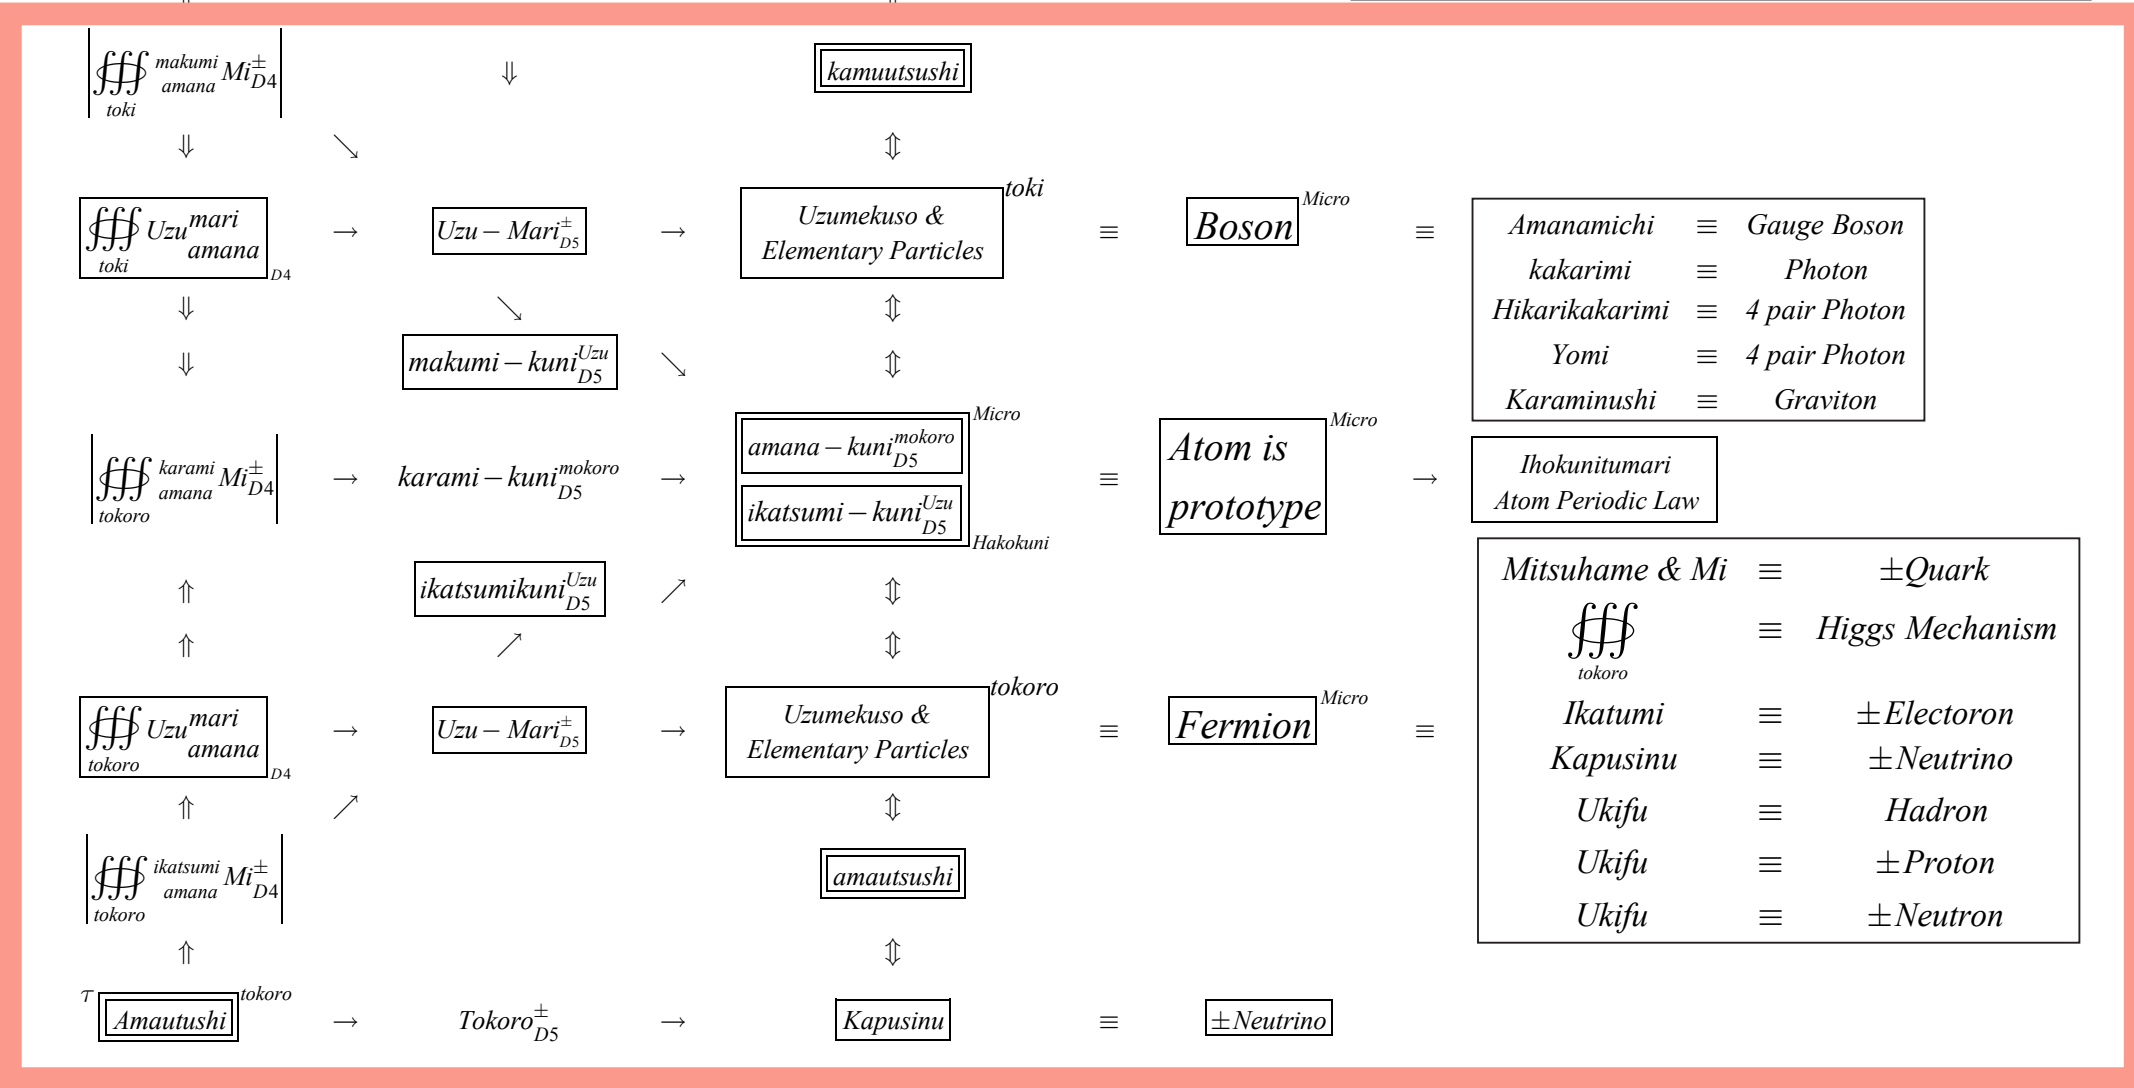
$\left|\oiiint_{toki}^{makumi}{}_{amana} Mi_{D4}^{\pm}\right|$ $\Downarrow$ kamuutsushi

$\Downarrow$ $\searrow$ $\Updownarrow$

$\left.\boxed{\oiiint_{toki} Uzu^{mari}_{amana}}\right._{D4}$ $\rightarrow$ $Uzu - Mari_{D5}^{\pm}$ $\rightarrow$ Uzumekuso & Elementary Particles $^{toki}$ $\equiv$ Boson$^{Micro}$ $\equiv$

| Amanamichi | $\equiv$ | Gauge Boson |
|---|---|---|
| kakarimi | $\equiv$ | Photon |
| Hikarikakarimi | $\equiv$ | 4 pair Photon |
| Yomi | $\equiv$ | 4 pair Photon |
| Karaminushi | $\equiv$ | Graviton |

$\Downarrow$ $\searrow$ $\Updownarrow$

$\Downarrow$ $makumi - kuni_{D5}^{Uzu}$ $\searrow$ $\Updownarrow$

$\left|\oiiint_{tokoro}^{karami}{}_{amana} Mi_{D4}^{\pm}\right|$ $\rightarrow$ $karami - kuni_{D5}^{mokoro}$ $\rightarrow$ $amana - kuni_{D5}^{mokoro}$ $ikatsumi - kuni_{D5}^{Uzu}$ $^{Micro}$ $_{Hakokuni}$ $\equiv$ Atom is prototype$^{Micro}$ $\rightarrow$ Ihokunitumari Atom Periodic Law

| Mitsuhame & Mi | $\equiv$ | $\pm$Quark |
|---|---|---|
| $\oiiint_{tokoro}$ | $\equiv$ | Higgs Mechanism |
| Ikatumi | $\equiv$ | $\pm$Electoron |
| Kapusinu | $\equiv$ | $\pm$Neutrino |
| Ukifu | $\equiv$ | Hadron |
| Ukifu | $\equiv$ | $\pm$Proton |
| Ukifu | $\equiv$ | $\pm$Neutron |

$\Uparrow$ $ikatsumikuni_{D5}^{Uzu}$ $\nearrow$ $\Updownarrow$

$\Uparrow$ $\nearrow$ $\Updownarrow$

$\left.\boxed{\oiiint_{tokoro} Uzu^{mari}_{amana}}\right._{D4}$ $\rightarrow$ $Uzu - Mari_{D5}^{\pm}$ $\rightarrow$ Uzumekuso & Elementary Particles $^{tokoro}$ $\equiv$ Fermion$^{Micro}$ $\equiv$

$\Uparrow$ $\nearrow$ $\Updownarrow$

$\left|\oiiint_{tokoro}^{ikatsumi}{}_{amana} Mi_{D4}^{\pm}\right|$ amautsushi

$\Uparrow$ $\Updownarrow$

$^{\tau}$Amautushi$^{tokoro}$ $\rightarrow$ $Tokoro_{D5}^{\pm}$ $\rightarrow$ Kapusinu $\equiv$ $\pm$Neutrino